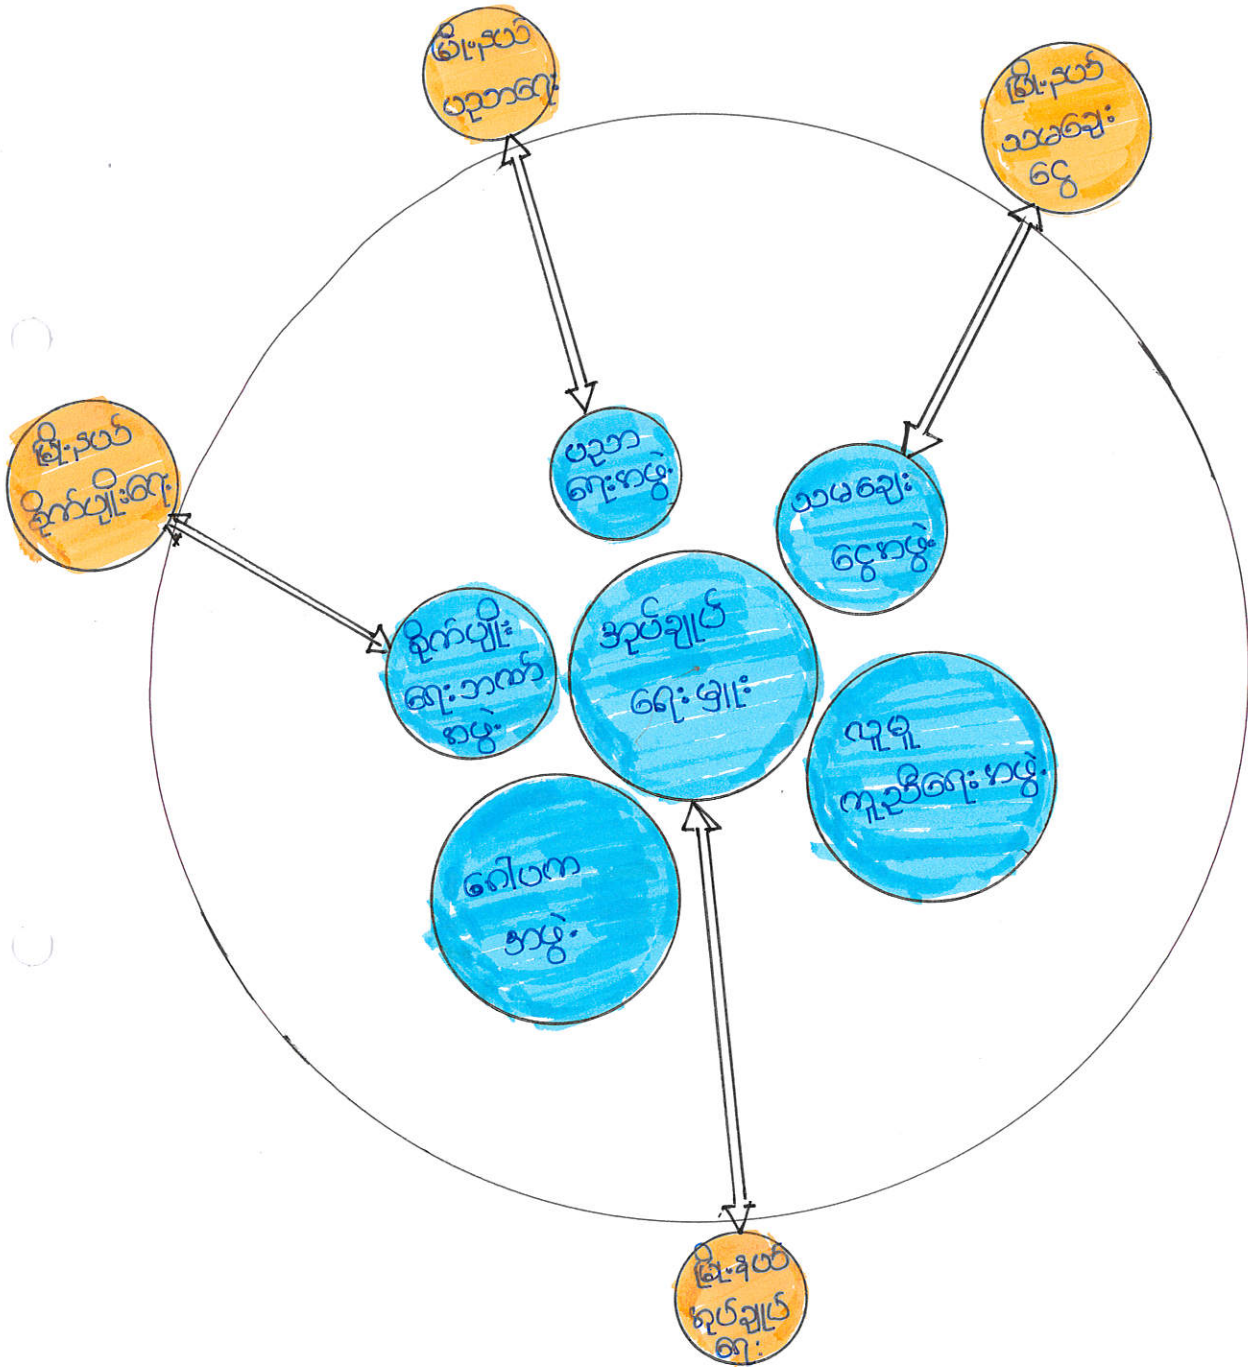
မြို့နယ်
ပညာရေး

မြို့နယ်
သားငှက်ဖျား
ငွေ

မြို့နယ်
စိုက်ပျိုးရေး

ပညာ
ရေးအဖွဲ့

သားငှက်ဖျား
ငွေအဖွဲ့

စိုက်ပျိုး
ရေးဘဏ်
အဖွဲ့

အုပ်ချုပ်
ရေးမှူး

လူမှု
ကူညီရေးအဖွဲ့

ဂေါပက
အဖွဲ့

မြို့နယ်
အုပ်ချုပ်
ရေး